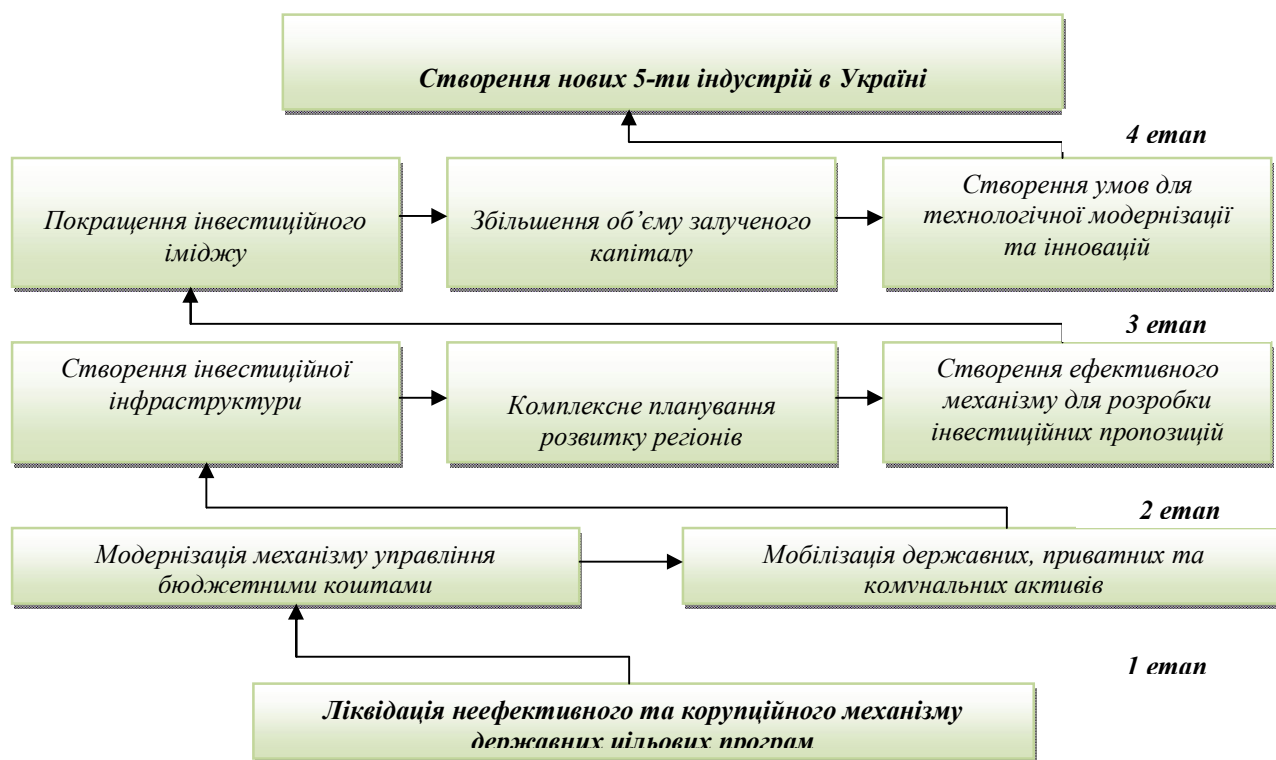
Створення нових 5-ти індустрій в Україні

4 етап

Покращення інвестиційного іміджу

Збільшення об’єму залученого капіталу

Створення умов для технологічної модернізації та інновацій

3 етап

Створення інвестиційної інфраструктури

Комплексне планування розвитку регіонів

Створення ефективного механізму для розробки інвестиційних пропозицій

2 етап

Модернізація механізму управління бюджетними коштами

Мобілізація державних, приватних та комунальних активів

1 етап

Ліквідація неефективного та корупційного механізму державних цільових програм